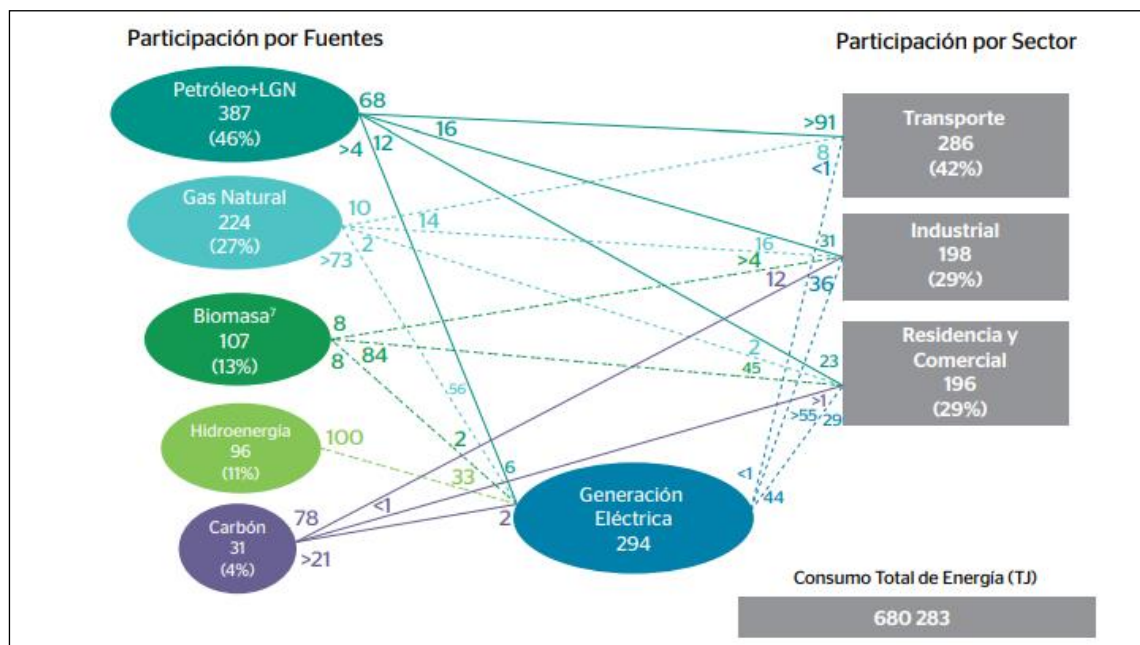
Participación por Fuentes

Participación por Sector

Petróleo+LGN
387
(46%)

Gas Natural
224
(27%)

Biomasa⁷
107
(13%)

Hidroenergía
96
(11%)

Carbón
31
(4%)

68
16
>4
12
10
14
2
>73
8
8
84
56
100
2
33
6
78
<1
2
>21

Generación Eléctrica
294

Transporte
286
(42%)

Industrial
198
(29%)

Residencia y Comercial
196
(29%)

>91
8
<1
16
31
>4
12
36
2
23
45
>1
>55
29
<1
44

Consumo Total de Energía (TJ)

680 283